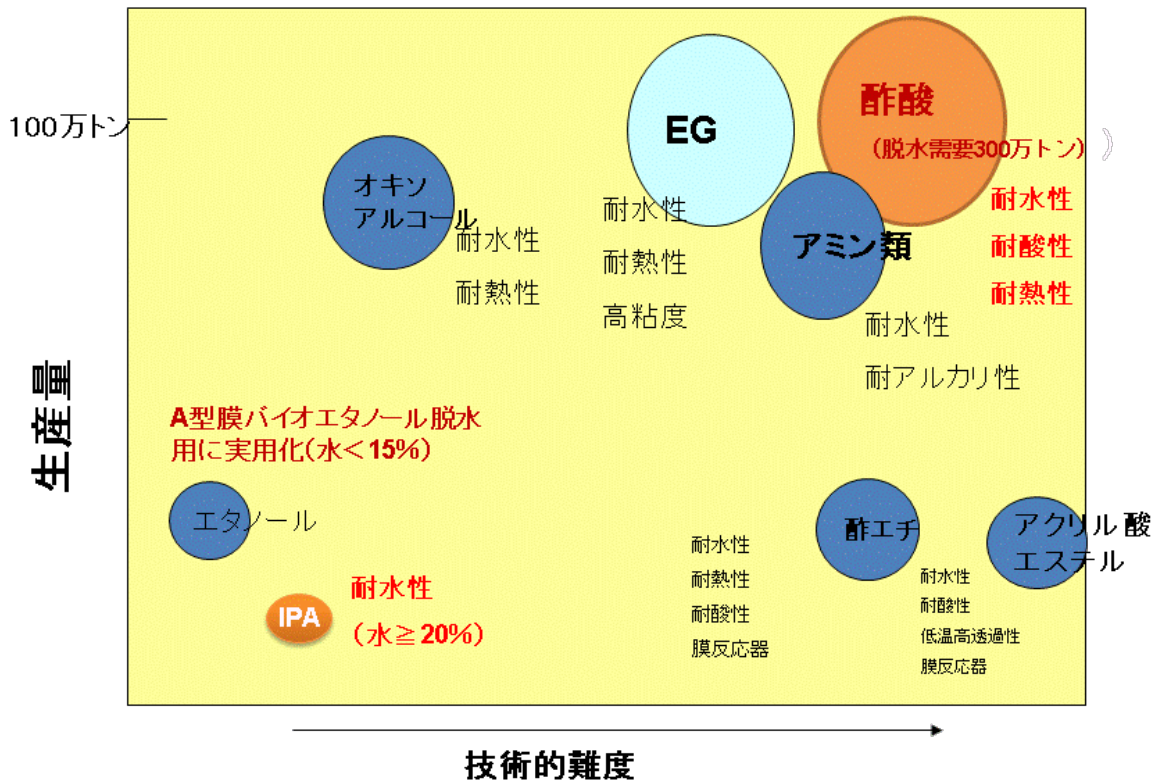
100万トン

EG

酢酸

（脱水需要300万トン）

オキソ
アルコール

耐水性

耐熱性

耐水性

耐熱性

高粘度

アミン類

耐水性

耐酸性

耐熱性

耐水性

耐アルカリ性

生産量

A型膜バイオエタノール脱水用に実用化（水＜15%）

エタノール

IPA

耐水性

（水≧20%）

耐水性

耐熱性

耐酸性

膜反応器

酢エチ

アクリル 酸
エステル

耐水性

耐酸性

低温高透過性

膜反応器

技術的難度